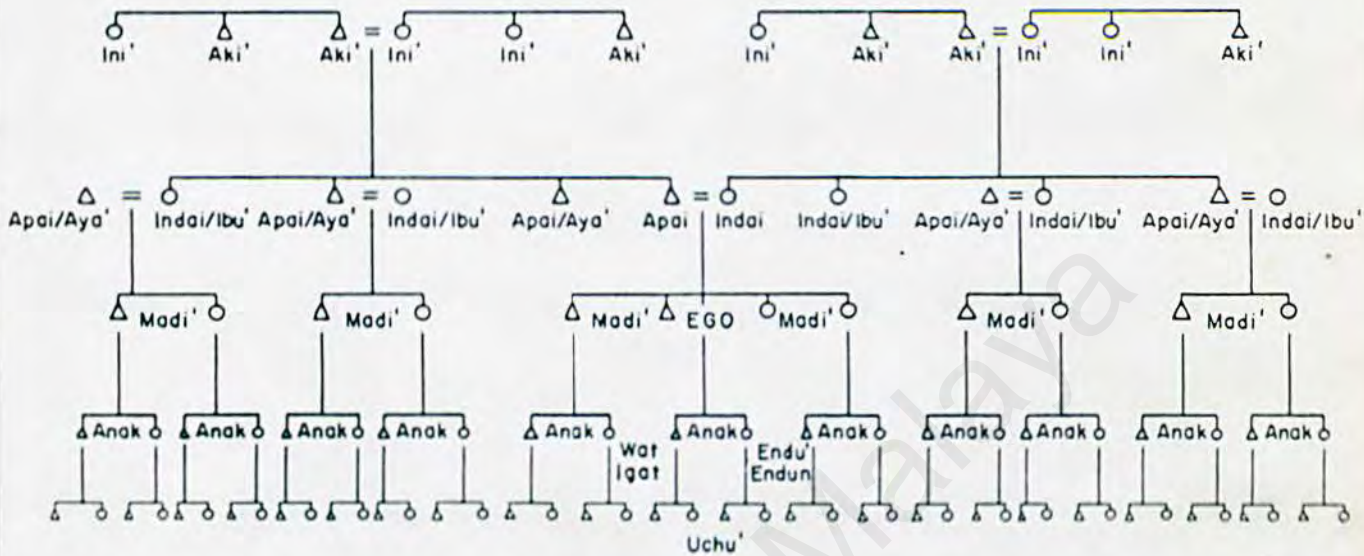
Ini' Aki' Aki' = Ini' Ini' Aki' Ini' Aki' Aki' = Ini' Ini' Aki'

Apai/Aya' = Indai/Ibu' Apai/Aya' = Indai/Ibu' Apai/Aya' Apai = Indai Indai/Ibu' Apai/Aya' = Indai/Ibu' Apai/Aya' = Indai/Ibu'

Madi' Madi' Madi' EGO Madi' Madi' Madi'

Anak Anak Anak Anak Anak Wat Igat Anak Endu' Endun Anak Anak Anak Anak Anak

Uchu'

Malaya